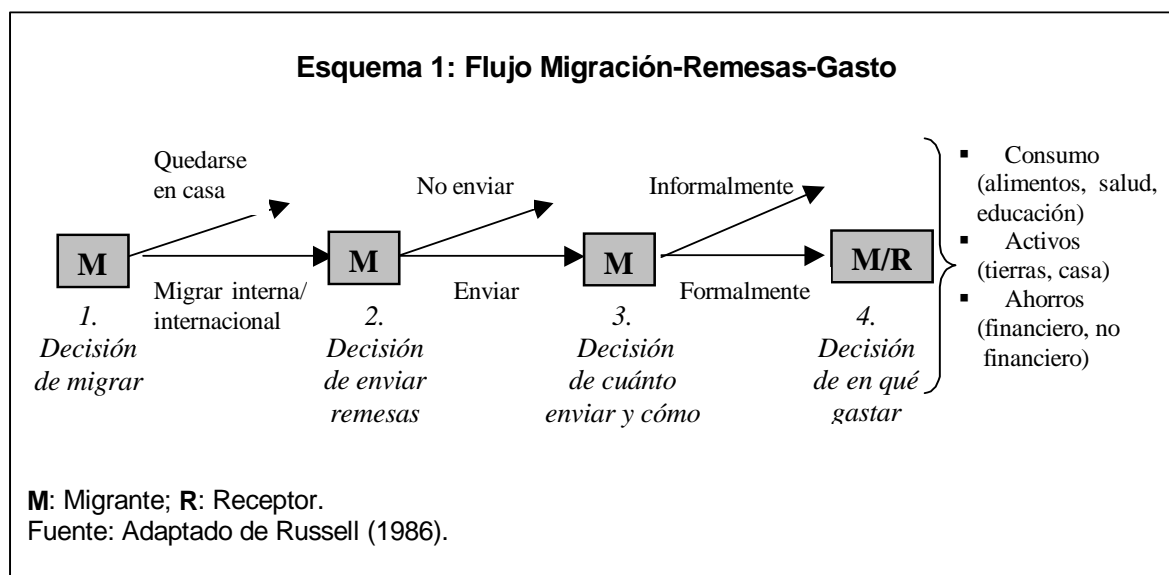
Esquema 1: Flujo Migración-Remesas-Gasto

Quedarse en casa

M

Migrar interna/ internacional

1. Decisión de migrar

No enviar

M

Enviar

2. Decisión de enviar remesas

Informalmente

M

Formalmente

3. Decisión de cuánto enviar y cómo

M/R

4. Decisión de en qué gastar

- Consumo (alimentos, salud, educación)
- Activos (tierras, casa)
- Ahorros (financiero, no financiero)

**M**: Migrante; **R**: Receptor.
Fuente: Adaptado de Russell (1986).